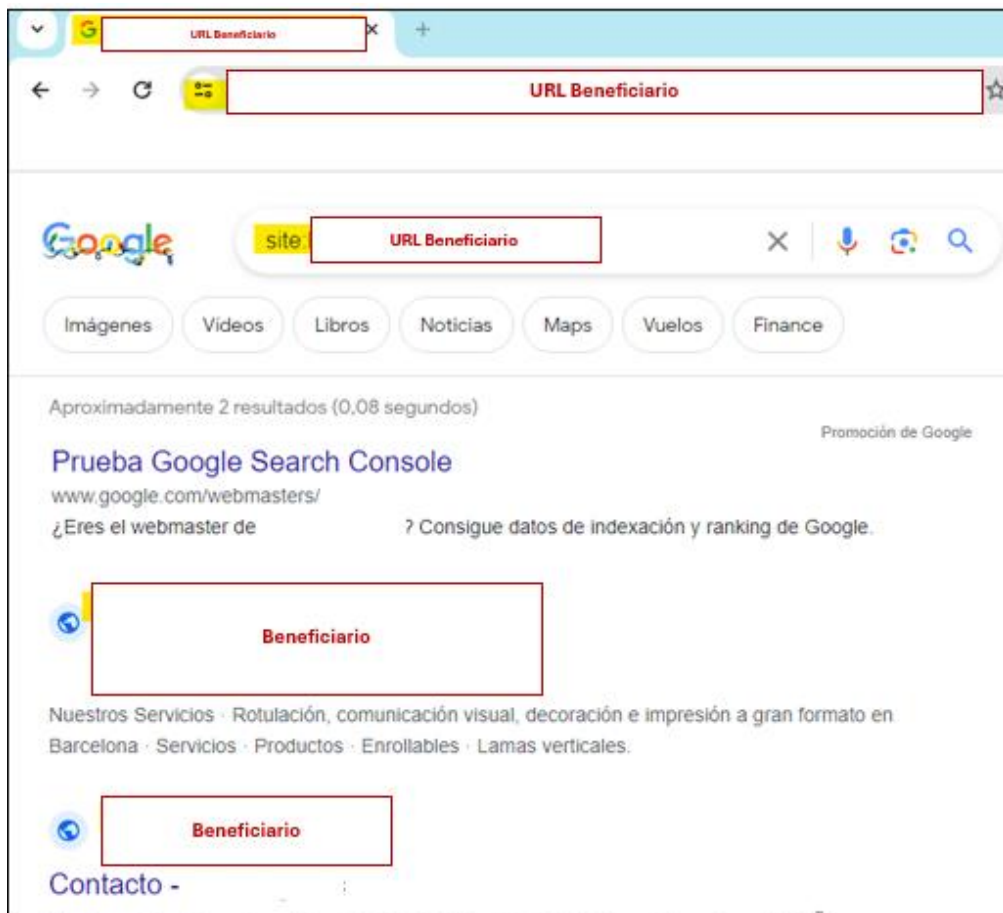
URL Beneficiario

URL Beneficiario

Google

site: URL Beneficiario

Imágenes Videos Libros Noticias Maps Vuelos Finance

Aproximadamente 2 resultados (0,08 segundos)

Promoción de Google

Prueba Google Search Console

www.google.com/webmasters/

¿Eres el webmaster de ? Consigue datos de indexación y ranking de Google.

Beneficiario

Nuestros Servicios · Rotulación, comunicación visual, decoración e impresión a gran formato en Barcelona · Servicios · Productos · Enrollables · Lamas verticales.

Beneficiario

Contacto -